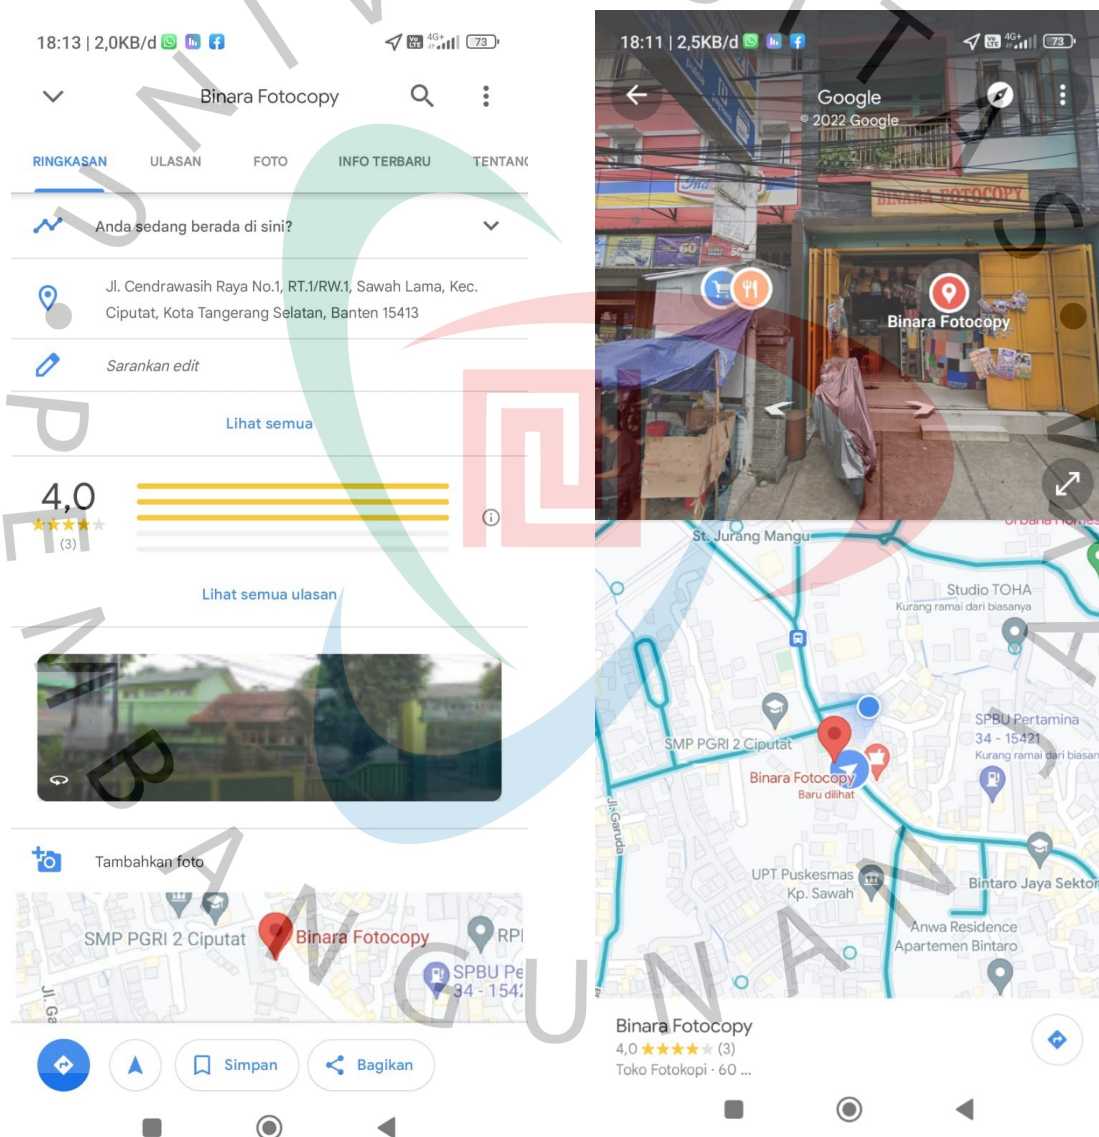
18:13 | 2,0KB/d

Binara Fotocopy

RINGKASAN ULASAN FOTO INFO TERBARU TENTANG

Anda sedang berada di sini?

Jl. Cendrawasih Raya No.1, RT.1/RW.1, Sawah Lama, Kec. Ciputat, Kota Tangerang Selatan, Banten 15413

Sarankan edit

Lihat semua

4,0
(3)

Lihat semua ulasan

Tambahkan foto

SMP PGRI 2 Ciputat
Binara Fotocopy
SPBU Pe
34 - 154
Jl. Ga

Simpan
Bagikan

18:11 | 2,5KB/d

Google
© 2022 Google

BINARA FOTOCOPY

Binara Fotocopy

St. Jurang Mangu
Studio TOHA
Kurang ramai dari biasanya
SPBU Pertamina
34 - 15421
Kurang ramai dari biasan
SMP PGRI 2 Ciputat
Binara Fotocopy
Baru dilihat
Jl. Garuda
UPT Puskesmas Kp. Sawah
Bintaro Jaya Sektor
Anwa Residence Apartemen Bintaro

Binara Fotocopy
4,0 (3)
Toko Fotokopi · 60 ...